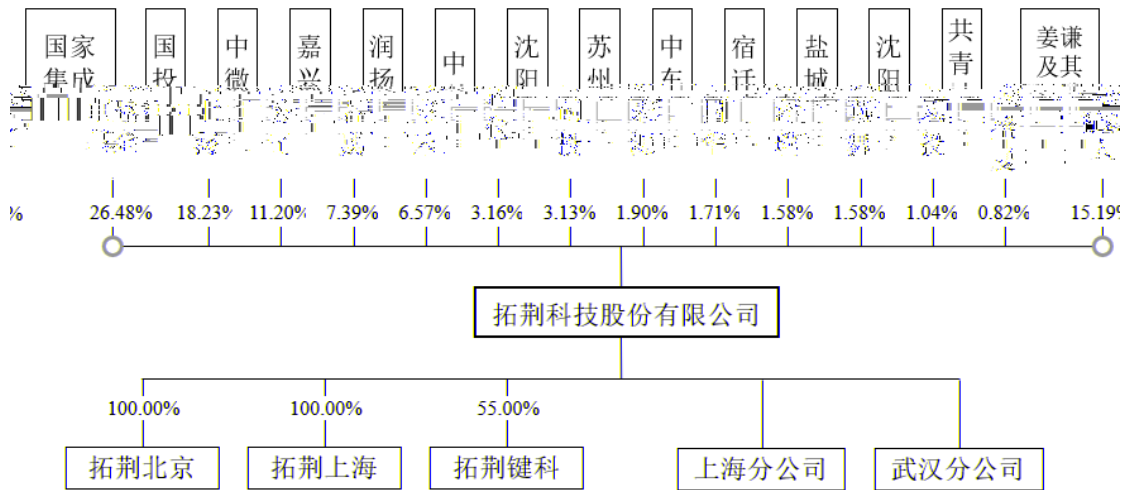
国家集成 国投 中微 嘉兴 润扬 中 沈阳 苏州 中车 宿迁 盐城 沈阳 共青 姜谦及其

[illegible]

%

26.48% 18.23% 11.20% 7.39% 6.57% 3.16% 3.13% 1.90% 1.71% 1.58% 1.58% 1.04% 0.82% 15.19%

拓荆科技股份有限公司

100.00% 100.00% 55.00%

拓荆北京 拓荆上海 拓荆键科 上海分公司 武汉分公司